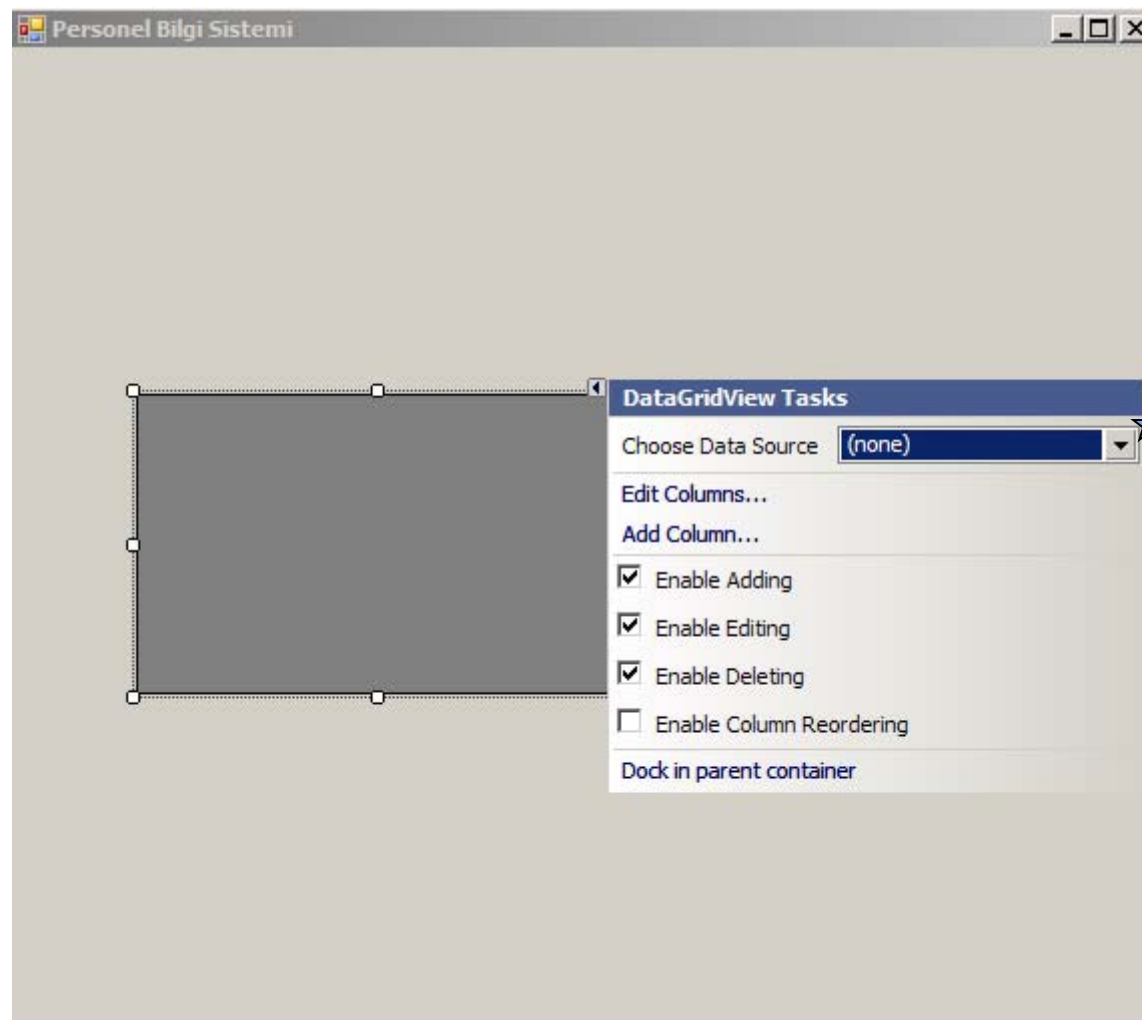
Personel Bilgi Sistemi

DataGridView Tasks

Choose Data Source (none)

Edit Columns...

Add Column...

Enable Adding

Enable Editing

Enable Deleting

Enable Column Reordering

Dock in parent container